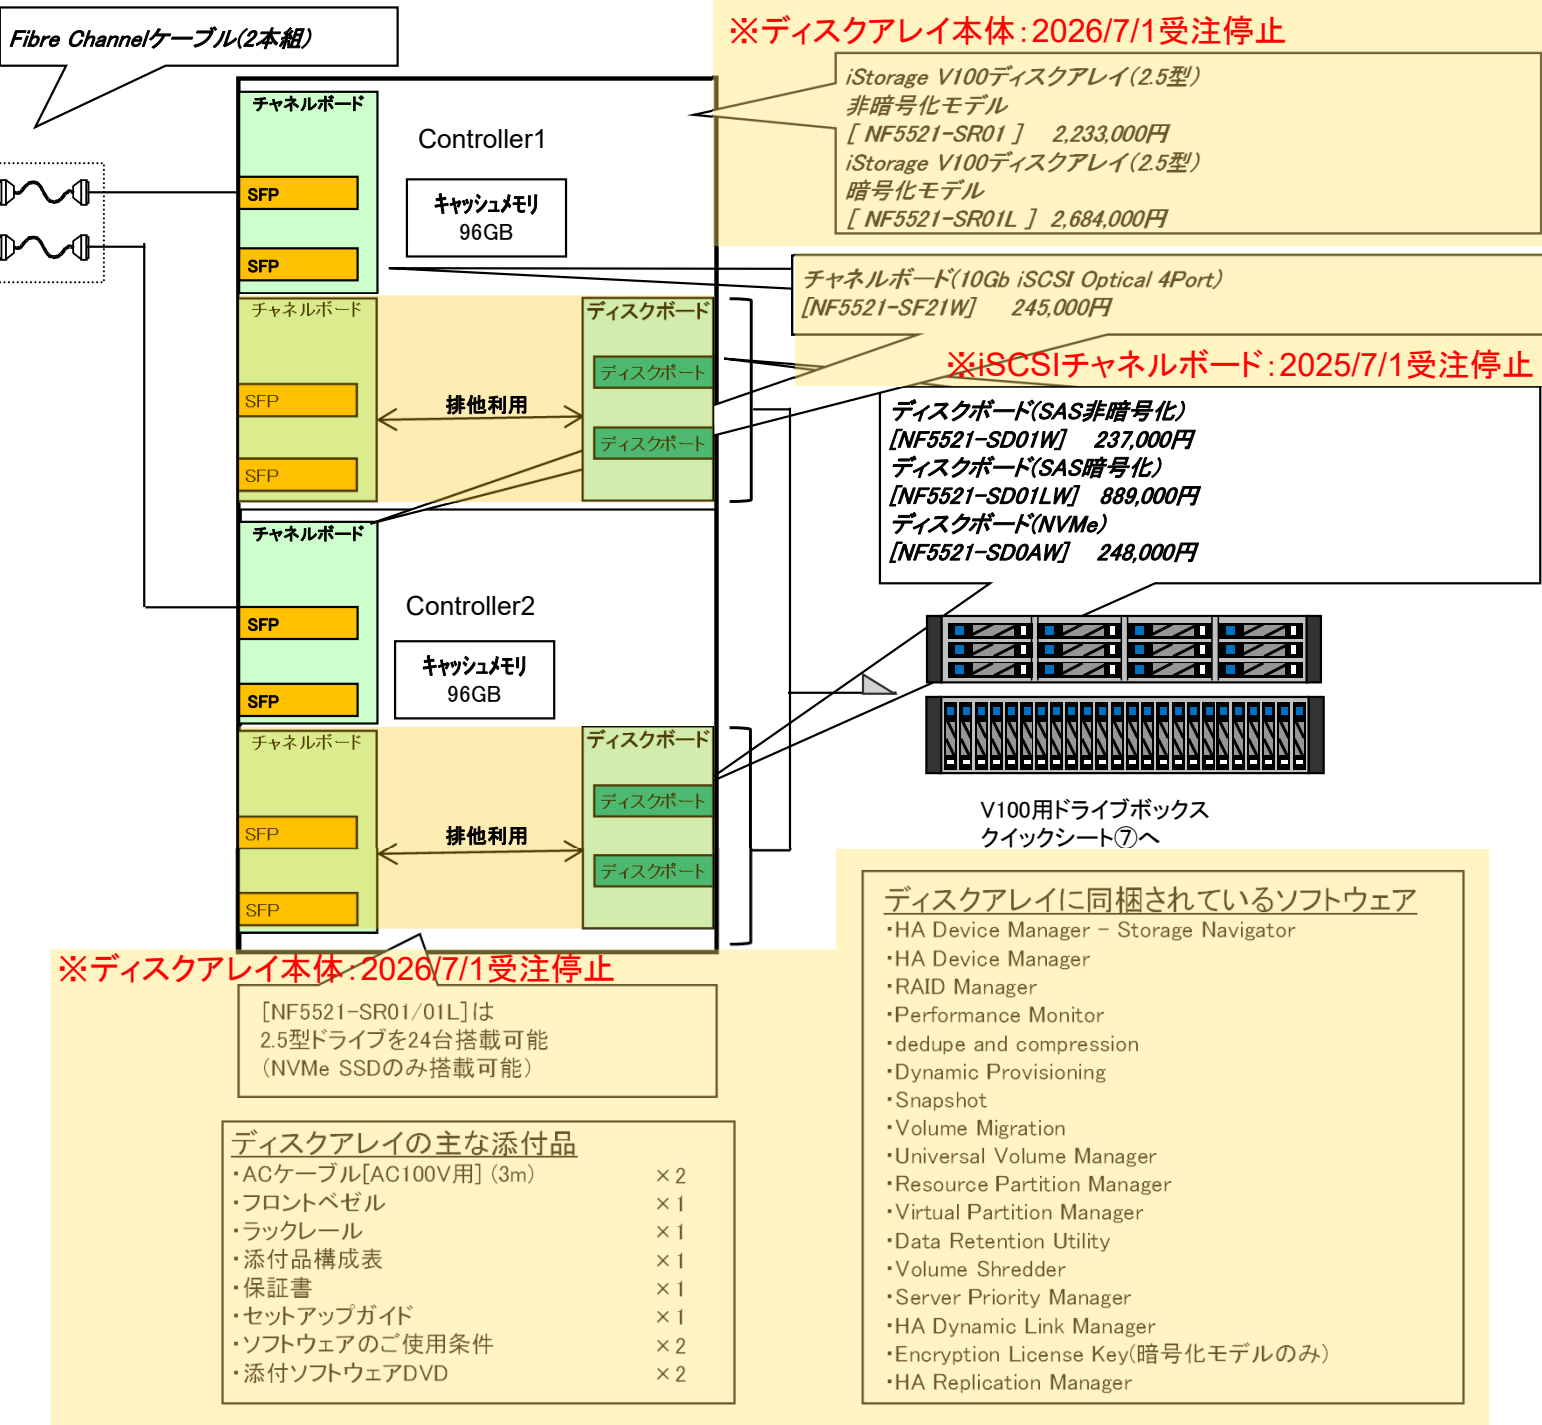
Fibre Channelケーブル(2本組)

※ディスクアレイ本体:2026/7/1受注停止

iStorage V100ディスクアレイ(2.5型)
非暗号化モデル
[ NF5521-SR01 ]　2,233,000円
iStorage V100ディスクアレイ(2.5型)
暗号化モデル
[ NF5521-SR01L ]　2,684,000円

チャネルボード
SFP
SFP
Controller1
キャッシュメモリ
96GB

チャネルボード(10Gb iSCSI Optical 4Port)
[NF5521-SF21W]　245,000円

チャネルボード
SFP
SFP
排他利用
ディスクボード
ディスクポート
ディスクポート

※iSCSIチャネルボード:2025/7/1受注停止

ディスクボード(SAS非暗号化)
[NF5521-SD01W]　237,000円
ディスクボード(SAS暗号化)
[NF5521-SD01LW]　889,000円
ディスクボード(NVMe)
[NF5521-SD0AW]　248,000円

チャネルボード
SFP
SFP
Controller2
キャッシュメモリ
96GB

チャネルボード
SFP
SFP
排他利用
ディスクボード
ディスクポート
ディスクポート

V100用ドライブボックス
クイックシート⑦へ

※ディスクアレイ本体:2026/7/1受注停止

[NF5521-SR01/01L]は
2.5型ドライブを24台搭載可能
(NVMe SSDのみ搭載可能)

ディスクアレイの主な添付品
| ・ACケーブル[AC100V用] (3m) | ×2 |
|---|---|
| ・フロントベゼル | ×1 |
| ・ラックレール | ×1 |
| ・添付品構成表 | ×1 |
| ・保証書 | ×1 |
| ・セットアップガイド | ×1 |
| ・ソフトウェアのご使用条件 | ×2 |
| ・添付ソフトウェアDVD | ×2 |

ディスクアレイに同梱されているソフトウェア
・HA Device Manager − Storage Navigator
・HA Device Manager
・RAID Manager
・Performance Monitor
・dedupe and compression
・Dynamic Provisioning
・Snapshot
・Volume Migration
・Universal Volume Manager
・Resource Partition Manager
・Virtual Partition Manager
・Data Retention Utility
・Volume Shredder
・Server Priority Manager
・HA Dynamic Link Manager
・Encryption License Key(暗号化モデルのみ)
・HA Replication Manager